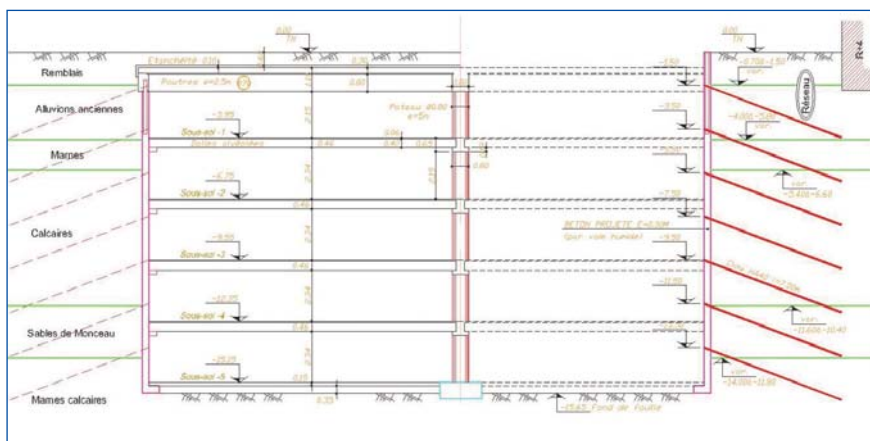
Remblais

Alluvions anciennes

Marnes

Calcaires

Sables de Monceau

Marnes calcaires

Etanchéité

Poutres e=2.5m

Poteaux

Sous-sol -1

Sous-sol -2

Sous-sol -3

Sous-sol -4

Sous-sol -5

BETON PROJETE

Fond de Fouille

Réseau

R+4

0.00

TN

-2.55

-4.75

-9.55

-12.35

-15.15

-3.50

-5.50

-7.50

-9.50

-11.50

-13.50

-15.65

2.24

2.24

2.24

2.24